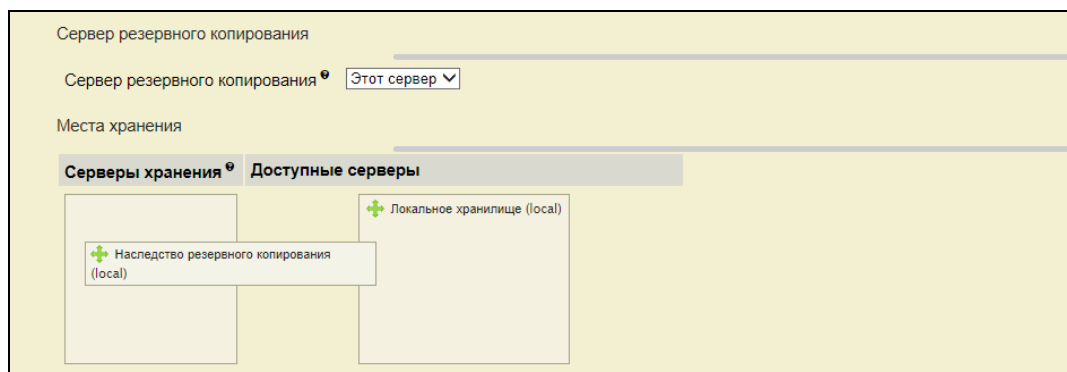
Сервер резервного копирования

Сервер резервного копирования Этот сервер

Места хранения

| Серверы хранения | Доступные серверы |
|---|---|
| Наследство резервного копирования (local) | Локальное хранилище (local) |